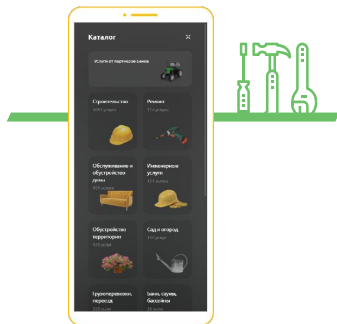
Каталог

Услуги от партнеров банка

Строительство
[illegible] услуг

Ремонт
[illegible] услуг

Обслуживание и обустройство дома
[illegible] услуг

Инженерные услуги
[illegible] услуг

Обустройство территории
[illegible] услуг

Сад и огород
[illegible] услуг

Грузоперевозки, переезд
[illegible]

Бани, сауны, бассейны
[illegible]